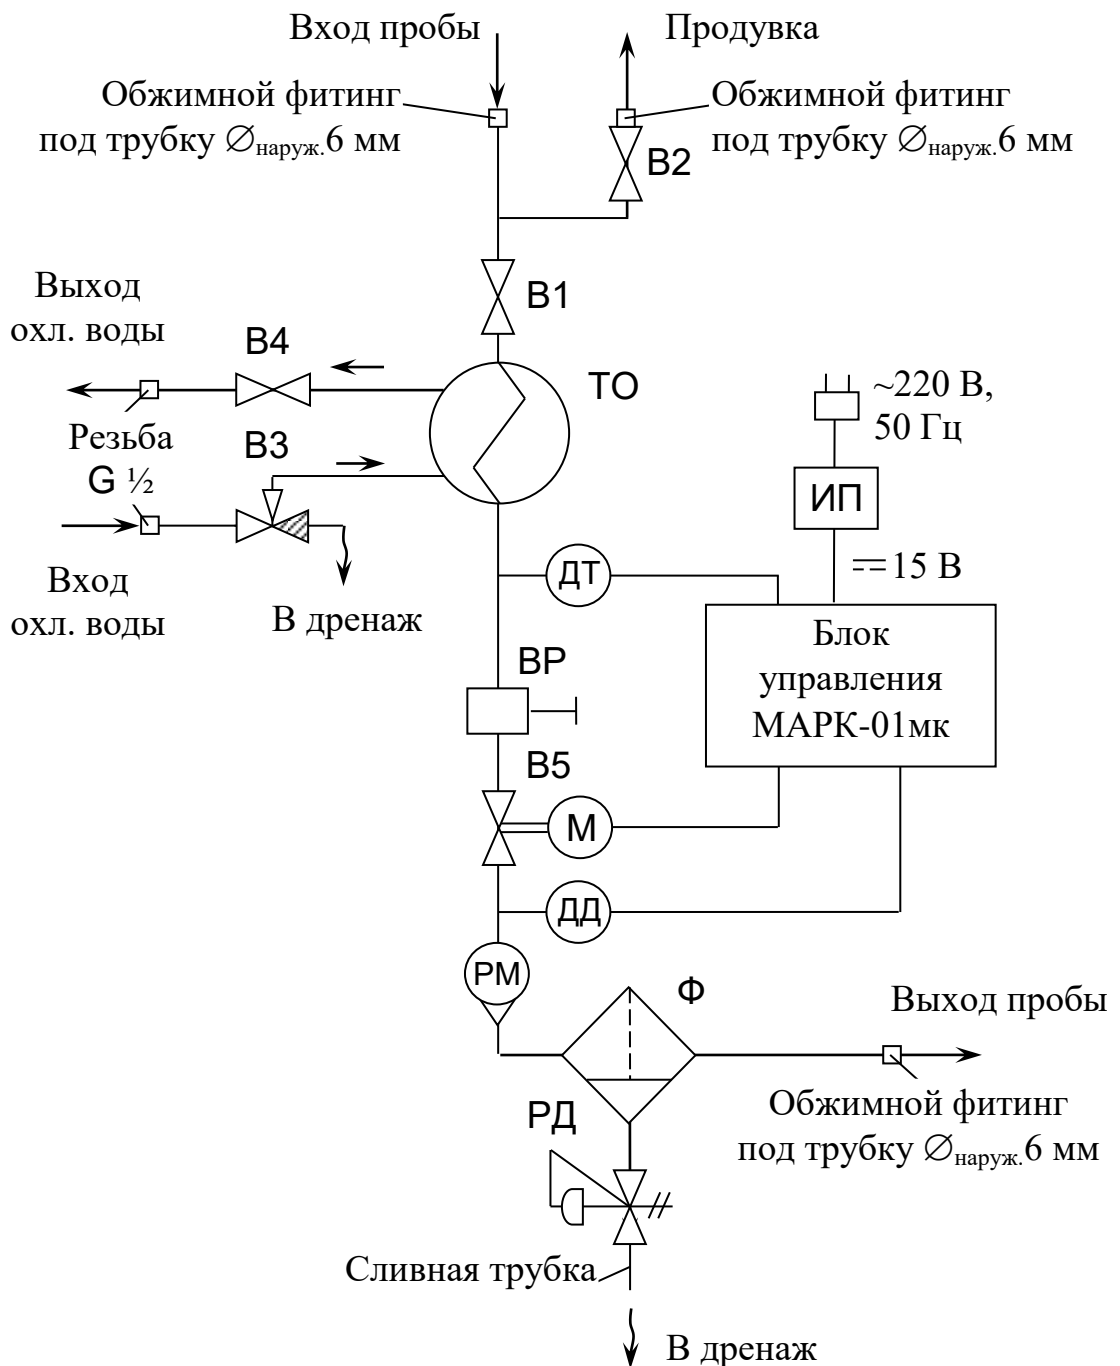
Вход пробы

Продувка

Обжимной фитинг под трубку $\varnothing_{\text{наруж.}}$6 мм

Обжимной фитинг под трубку $\varnothing_{\text{наруж.}}$6 мм

В2

В1

Выход охл. воды

В4

ТО

~220 В, 50 Гц

Резьба G ½

В3

ИП

Вход охл. воды

В дренаж

ДТ

$=$15 В

Блок управления МАРК-01мк

ВР

В5

М

ДД

РМ

Ф

Выход пробы

Обжимной фитинг под трубку $\varnothing_{\text{наруж.}}$6 мм

РД

Сливная трубка

В дренаж